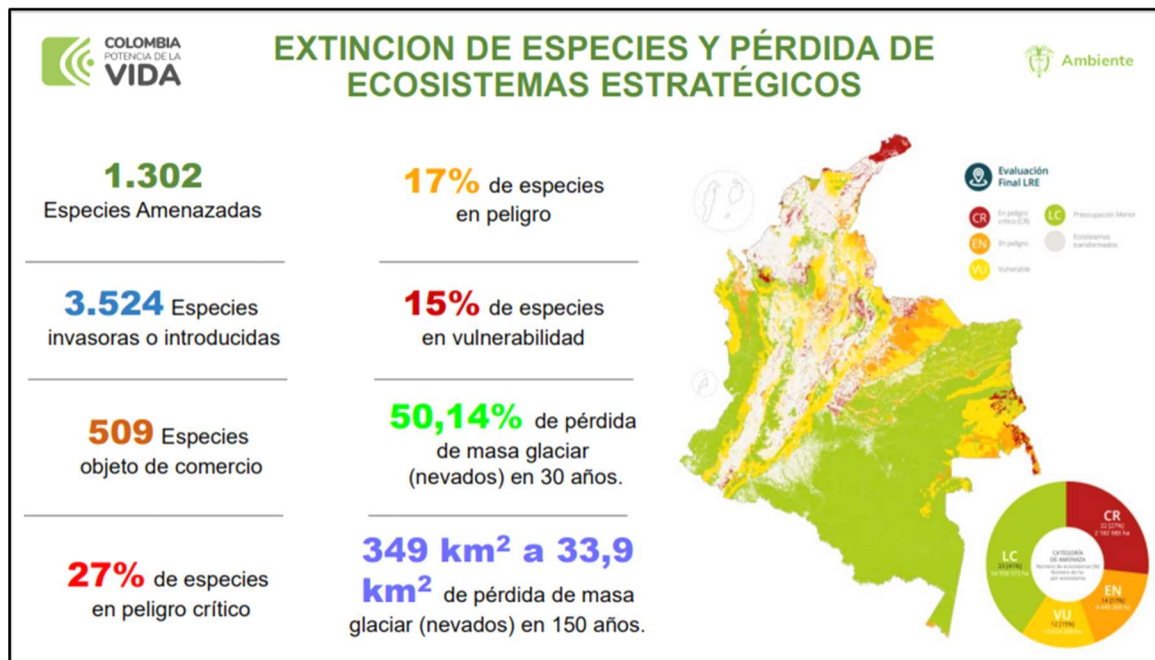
COLOMBIA POTENCIA DE LA VIDA

EXTINCION DE ESPECIES Y PÉRDIDA DE ECOSISTEMAS ESTRATÉGICOS

Ambiente

1.302
Especies Amenazadas

17% de especies en peligro

3.524 Especies invasoras o introducidas

15% de especies en vulnerabilidad

509 Especies objeto de comercio

50,14% de pérdida de masa glaciar (nevados) en 30 años.

27% de especies en peligro crítico

349 $km^2$ a 33,9 $km^2$ de pérdida de masa glaciar (nevados) en 150 años.

Evaluación Final LRE

CR En peligro crítico (CR)
LC Preocupación Menor
EN En peligro
Ecosistemas transformados
VU Vulnerable

CATEGORÍA DE AMENAZA
Número de ecosistemas (%)
Número de ha por ecosistema

CR 22 (27%) 2 180 985 ha
EN 14 (17%) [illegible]
VU 12 (15%) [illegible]
LC 33 (41%) 54 558 573 ha